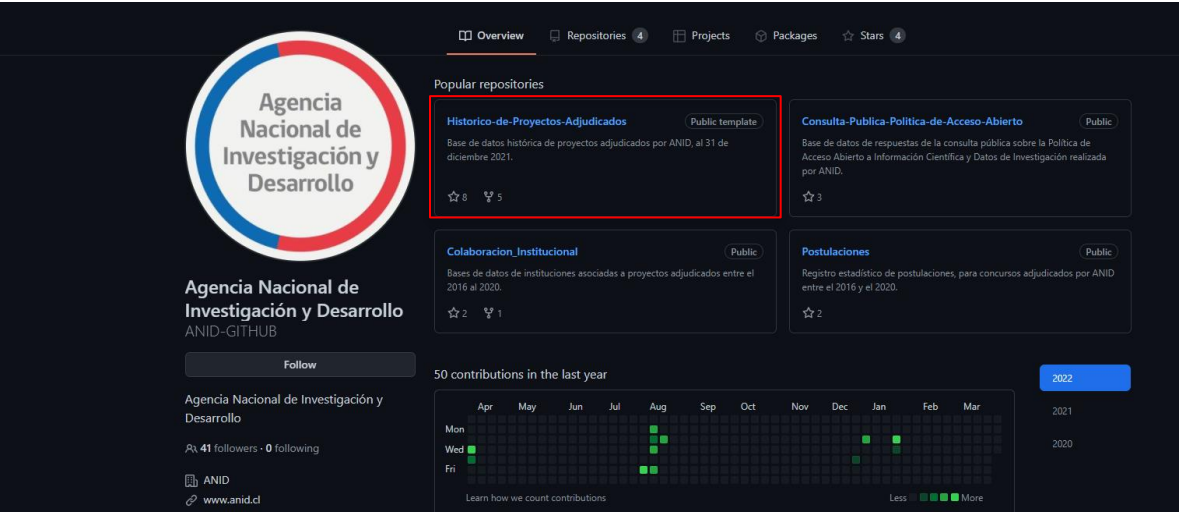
Overview Repositories 4 Projects Packages Stars 4

Agencia Nacional de Investigación y Desarrollo

Agencia Nacional de Investigación y Desarrollo
ANID-GITHUB

Follow

Agencia Nacional de Investigación y Desarrollo

41 followers · 0 following

ANID
www.anid.cl

Popular repositories

Historico-de-Proyectos-Adjudicados Public template
Base de datos histórica de proyectos adjudicados por ANID, al 31 de diciembre 2021.
8 5

Consulta-Publica-Politica-de-Acceso-Abierto Public
Base de datos de respuestas de la consulta pública sobre la Política de Acceso Abierto a Información Científica y Datos de Investigación realizada por ANID.
3

Colaboracion_Institucional Public
Bases de datos de instituciones asociadas a proyectos adjudicados entre el 2016 al 2020.
2 1

Postulaciones Public
Registro estadístico de postulaciones, para concursos adjudicados por ANID entre el 2016 y el 2020.
2

50 contributions in the last year

Apr May Jun Jul Aug Sep Oct Nov Dec Jan Feb Mar
Mon
Wed
Fri

Learn how we count contributions
Less More

2022
2021
2020